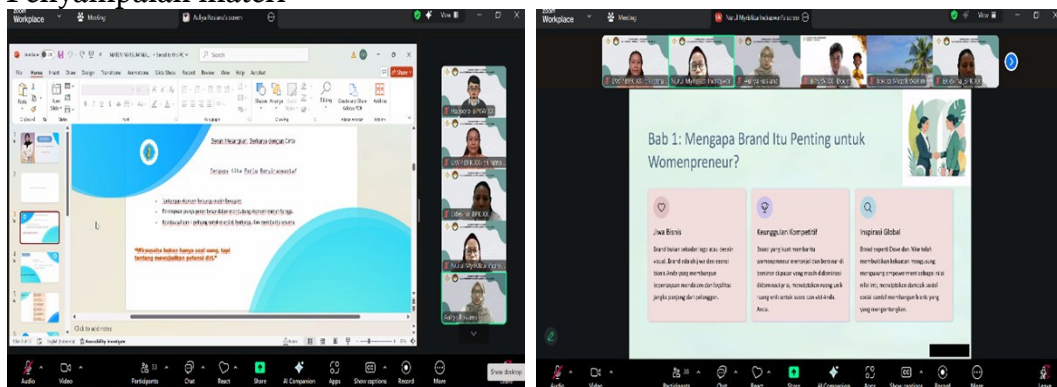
Penyampaian materi

Zoom Workplace
Meeting
Aulya Rosanti's screen
View

Search

File Home Insert Draw Design Transitions Animations Slide Show Record Review View Help Acrobat

Share

Slide Layout Reset Section

Font Paragraph Drawing Editing Adobe Acrobat Add-ins

Shapes Arrange Quick Styles

Dictation Create PDF and Share link Add-ins

Bisnis Merupakan Berkarya dengan Cinta

Pentingnya Cita Perlu Berkolaborasi

"Wirausaha bukan hanya soal uang, tapi tentang menciptakan potensi diri."

Click to add notes

Accessibility: Investigate

Audio Video Participants Chat React Share AI Companion Apps Show captions Record More

Show desktop

Zoom Workplace
Meeting
Nurul Mytrika Indrawati's screen
View

Bab 1: Mengapa Brand Itu Penting untuk Womenpreneur?

Jiwa Bisnis

Brand bukan sekadar logo atau desain visual. Brand adalah jiwa dan esensi bisnis Anda yang membangun kepercayaan mendalam dan loyalitas jangka panjang dari pelanggan.

Keunggulan Kompetitif

Brand yang kuat membantu womenpreneur menonjol dan bersinar di tengah persaingan ketat, menciptakan ruang unik yang sulit ditiru oleh kompetitor.

Inspirasi Global

Brand seperti Dove dan Nike telah membuktikan kekuatan menggunakan empowerment sebagai nilai inti, menciptakan dampak sosial yang membangkitkan.

Audio Video Participants Chat React Share AI Companion Apps Show captions Record More Leave